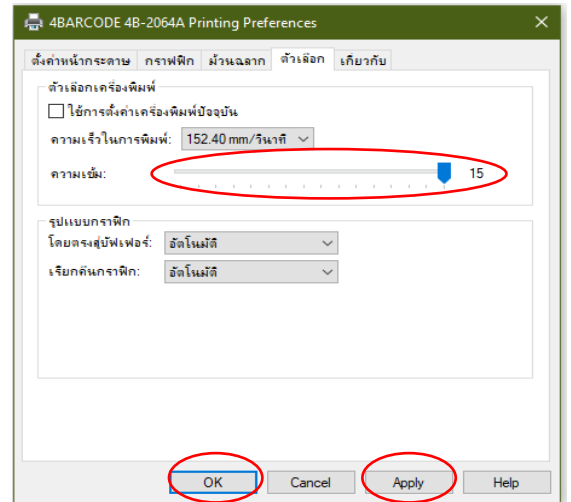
4BARCODE 4B-2064A Printing Preferences

ตั้งค่าหน้ากระดาษ | กราฟฟิก | ม้วนฉลาก | ตัวเลือก | เกี่ยวกับ

ตัวเลือกเครื่องพิมพ์

ใช้การตั้งค่าเครื่องพิมพ์ปัจจุบัน

ความเร็วในการพิมพ์: 152.40 mm/วินาที

ความเข้ม: 15

รูปแบบกราฟิก

โดยตรงสู่บัฟเฟอร์: อัตโนมัติ

เรียกคืนกราฟิก: อัตโนมัติ

OK | Cancel | Apply | Help